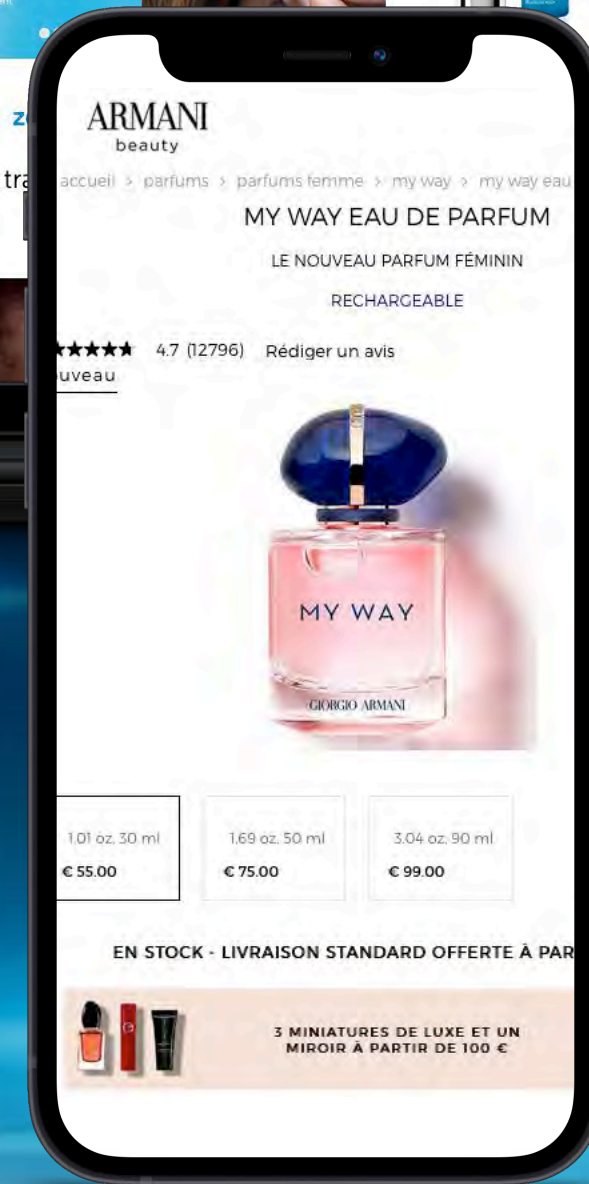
z

tr

ARMANI
beauty

accueil > parfums > parfums femme > my way > my way eau

MY WAY EAU DE PARFUM

LE NOUVEAU PARFUM FÉMININ

RECHARGEABLE

★★★★★ 4.7 (12796) Rédiger un avis

uveau

MY WAY

GIORGIO ARMANI

| 1.01 oz. 30 ml | 1.69 oz. 50 ml | 3.04 oz. 90 ml |
|---|---|---|
| € 55.00 | € 75.00 | € 99.00 |

EN STOCK - LIVRAISON STANDARD OFFERTE À PAR

3 MINIATURES DE LUXE ET UN MIROIR À PARTIR DE 100 €